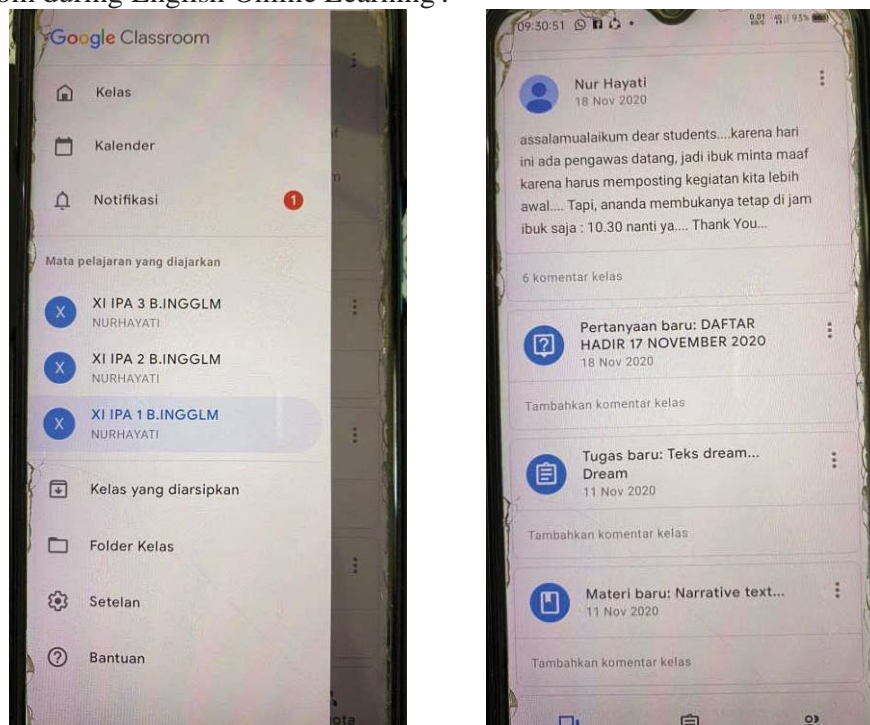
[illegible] during English Online Learning .

Google Classroom

Kelas

Kalender

Notifikasi 1

Mata pelajaran yang diajarkan

X XI IPA 3 B.INGGLM NURHAYATI

X XI IPA 2 B.INGGLM NURHAYATI

X XI IPA 1 B.INGGLM NURHAYATI

Kelas yang diarsipkan

Folder Kelas

Setelan

Bantuan

ota

09:30:51 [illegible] 93%

Nur Hayati
18 Nov 2020

assalamualaikum dear students....karena hari ini ada pengawas datang, jadi ibuk minta maaf karena harus memposting kegiatan kita lebih awal.... Tapi, ananda membukanya tetap di jam ibuk saja : 10.30 nanti ya.... Thank You...

6 komentar kelas

Pertanyaan baru: DAFTAR HADIR 17 NOVEMBER 2020
18 Nov 2020

Tambahkan komentar kelas

Tugas baru: Teks dream... Dream
11 Nov 2020

Tambahkan komentar kelas

Materi baru: Narrative text...
11 Nov 2020

Tambahkan komentar kelas